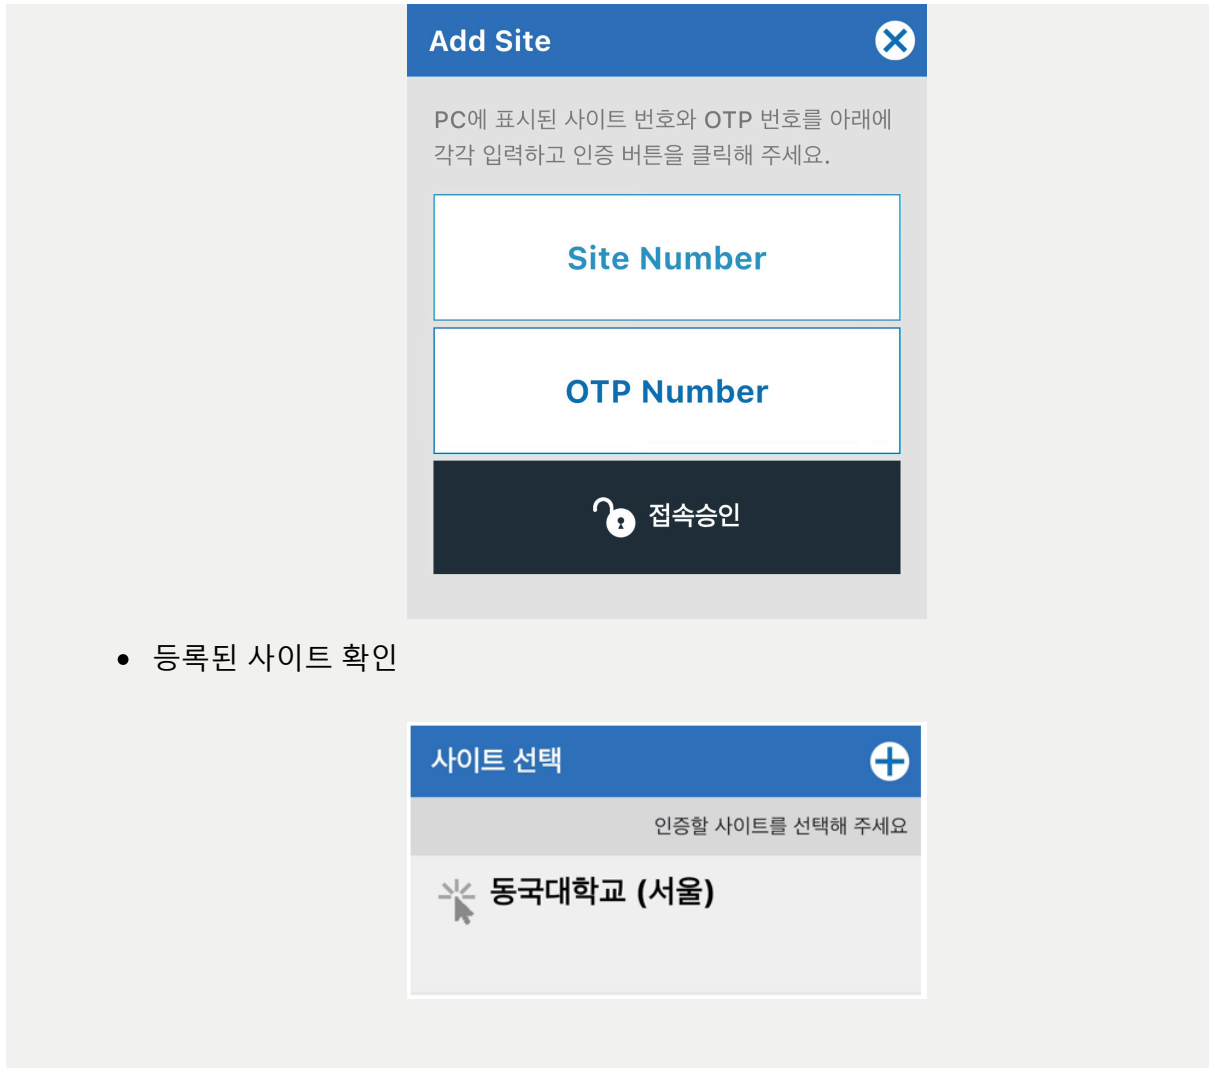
Add Site

PC에 표시된 사이트 번호와 OTP 번호를 아래에 각각 입력하고 인증 버튼을 클릭해 주세요.

Site Number

OTP Number

접속승인

- 등록된 사이트 확인

사이트 선택

인증할 사이트를 선택해 주세요

동국대학교 (서울)